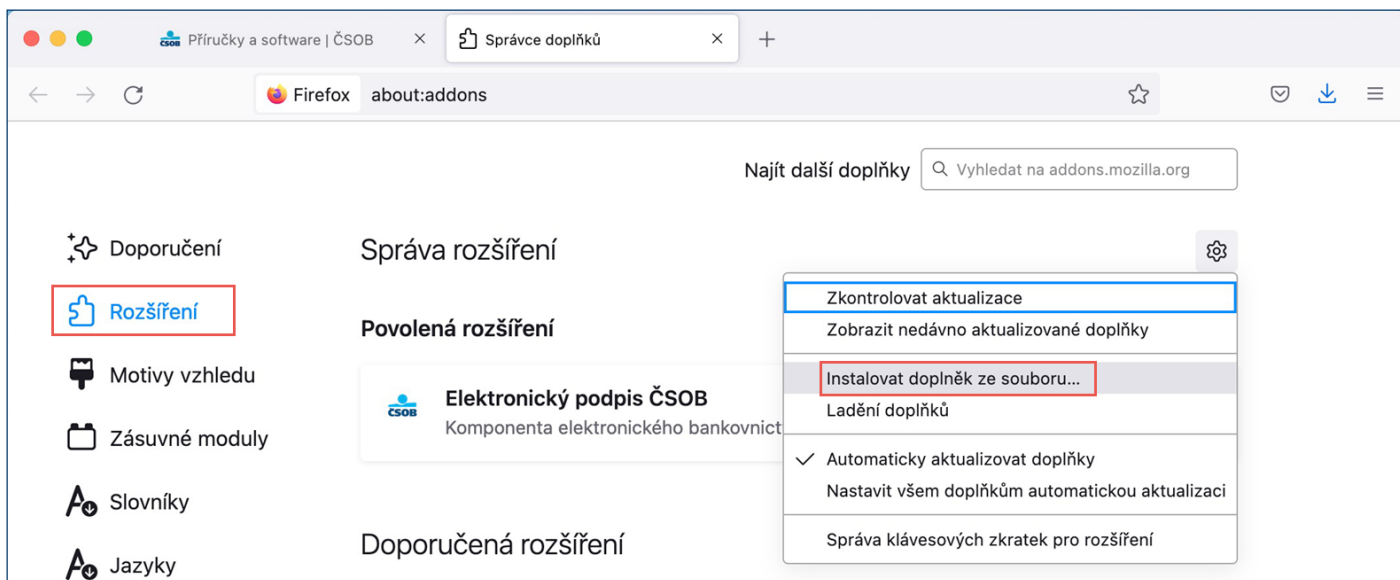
ČSOB Příručky a software | ČSOB ×
Správce doplňků ×
+

Firefox about:addons

Najít další doplňky
Vyhledat na addons.mozilla.org

Doporučení
Rozšíření
Motivy vzhledu
Zásuvné moduly
Slovníky
Jazyky

Správa rozšíření

Povolená rozšíření

ČSOB
Elektronický podpis ČSOB
Komponenta elektronického bankovnict

Doporučená rozšíření

Zkontrolovat aktualizace
Zobrazit nedávno aktualizované doplňky
Instalovat doplněk ze souboru…
Ladění doplňků
✓ Automaticky aktualizovat doplňky
Nastavit všem doplňkům automatickou aktualizaci
Správa klávesových zkratek pro rozšíření